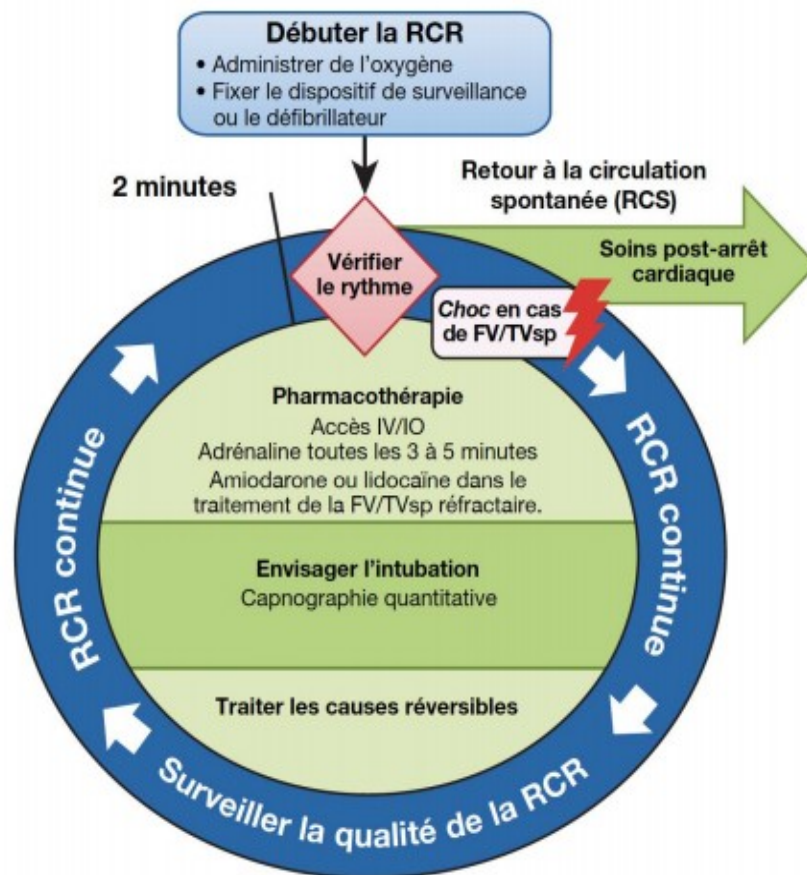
Débuter la RCR
• Administrer de l'oxygène
• Fixer le dispositif de surveillance ou le défibrillateur

2 minutes

Retour à la circulation spontanée (RCS)

Soins post-arrêt cardiaque

Vérifier le rythme

Choc en cas de FV/TVsp

Pharmacothérapie
Accès IV/IO
Adrénaline toutes les 3 à 5 minutes
Amiodarone ou lidocaïne dans le traitement de la FV/TVsp réfractaire.

Envisager l'intubation
Capnographie quantitative

Traiter les causes réversibles

RCR continue

RCR continue

Surveiller la qualité de la RCR